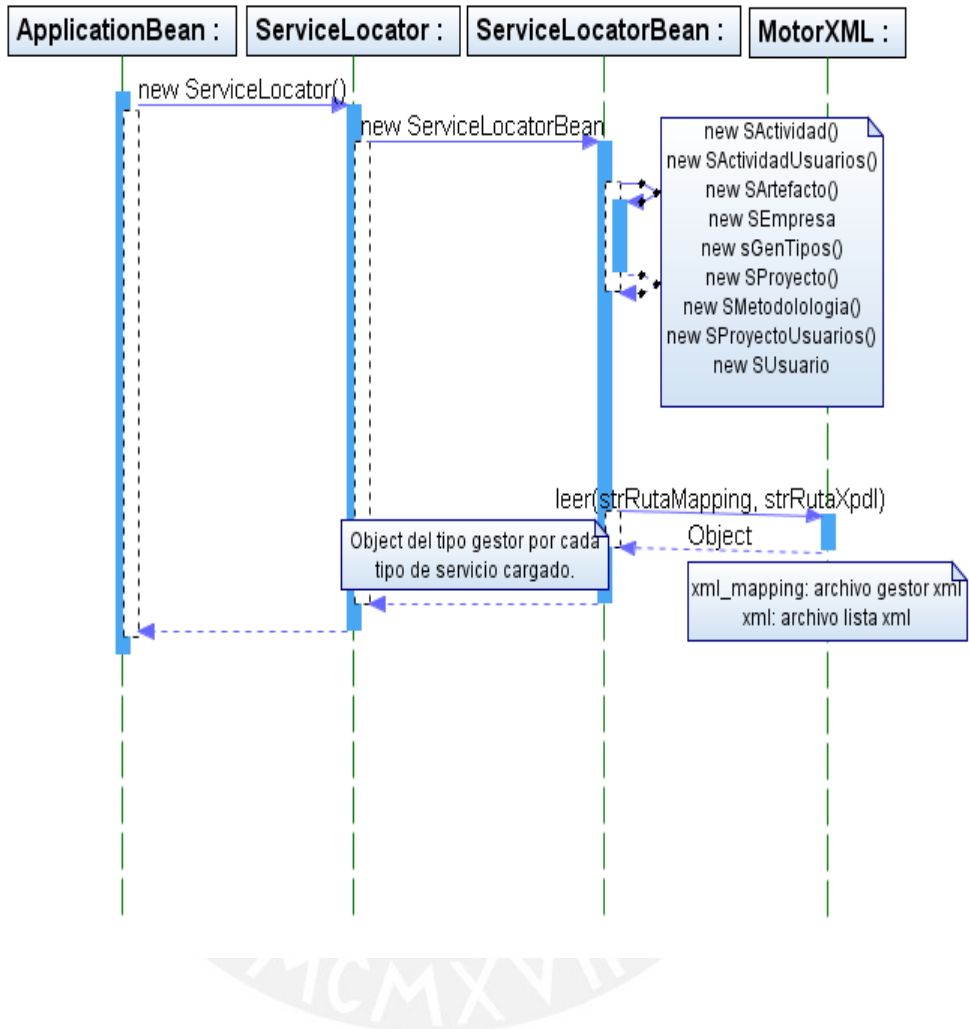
ApplicationBean :

ServiceLocator :

ServiceLocatorBean :

MotorXML :

new ServiceLocator()

new ServiceLocatorBean

new SActividad()
new SActividadUsuarios()
new SArtefacto()
new SEmpresa
new sGenTipos()
new SProyecto()
new SMetodolologia()
new SProyectoUsuarios()
new SUsuario

leer(strRutaMapping, strRutaXpdl)

Object

Object del tipo gestor por cada tipo de servicio cargado.

xml_mapping: archivo gestor xml
xml: archivo lista xml

MCMXVII